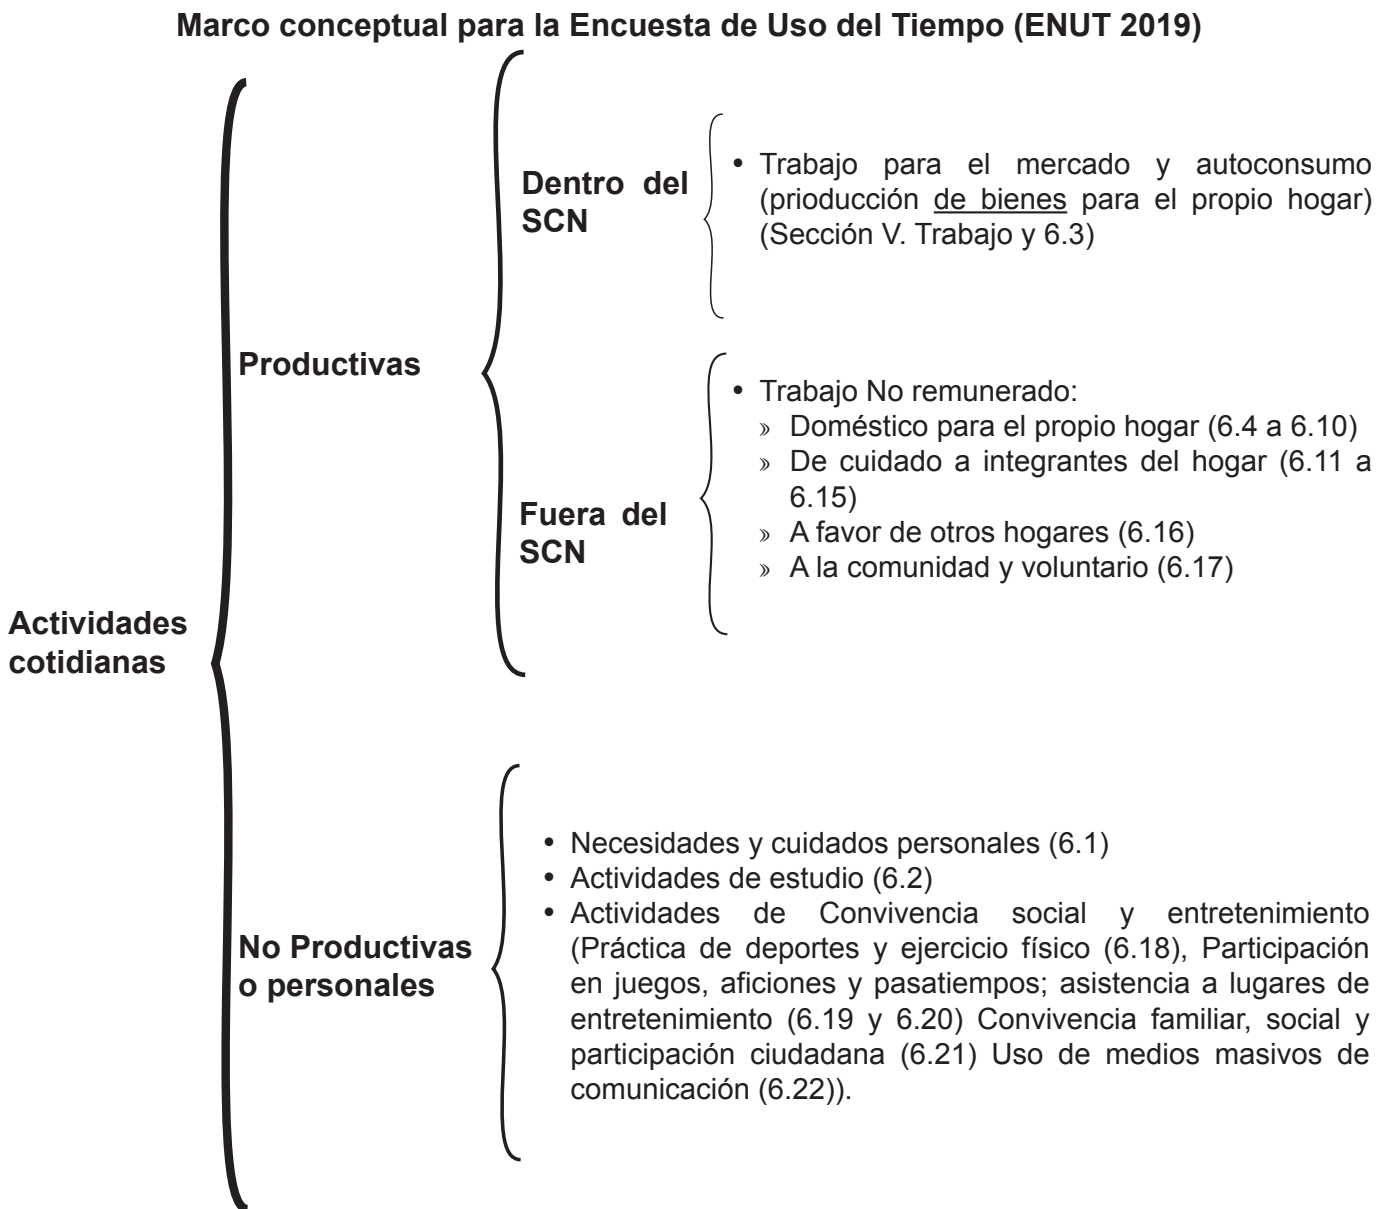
**Marco conceptual para la Encuesta de Uso del Tiempo (ENUT 2019)**

**Actividades cotidianas**

**Productivas**

**Dentro del SCN**

• Trabajo para el mercado y autoconsumo (prioducción de bienes para el propio hogar) (Sección V. Trabajo y 6.3)

**Fuera del SCN**

• Trabajo No remunerado:
» Doméstico para el propio hogar (6.4 a 6.10)
» De cuidado a integrantes del hogar (6.11 a 6.15)
» A favor de otros hogares (6.16)
» A la comunidad y voluntario (6.17)

**No Productivas o personales**

• Necesidades y cuidados personales (6.1)
• Actividades de estudio (6.2)
• Actividades de Convivencia social y entretenimiento (Práctica de deportes y ejercicio físico (6.18), Participación en juegos, aficiones y pasatiempos; asistencia a lugares de entretenimiento (6.19 y 6.20) Convivencia familiar, social y participación ciudadana (6.21) Uso de medios masivos de comunicación (6.22)).